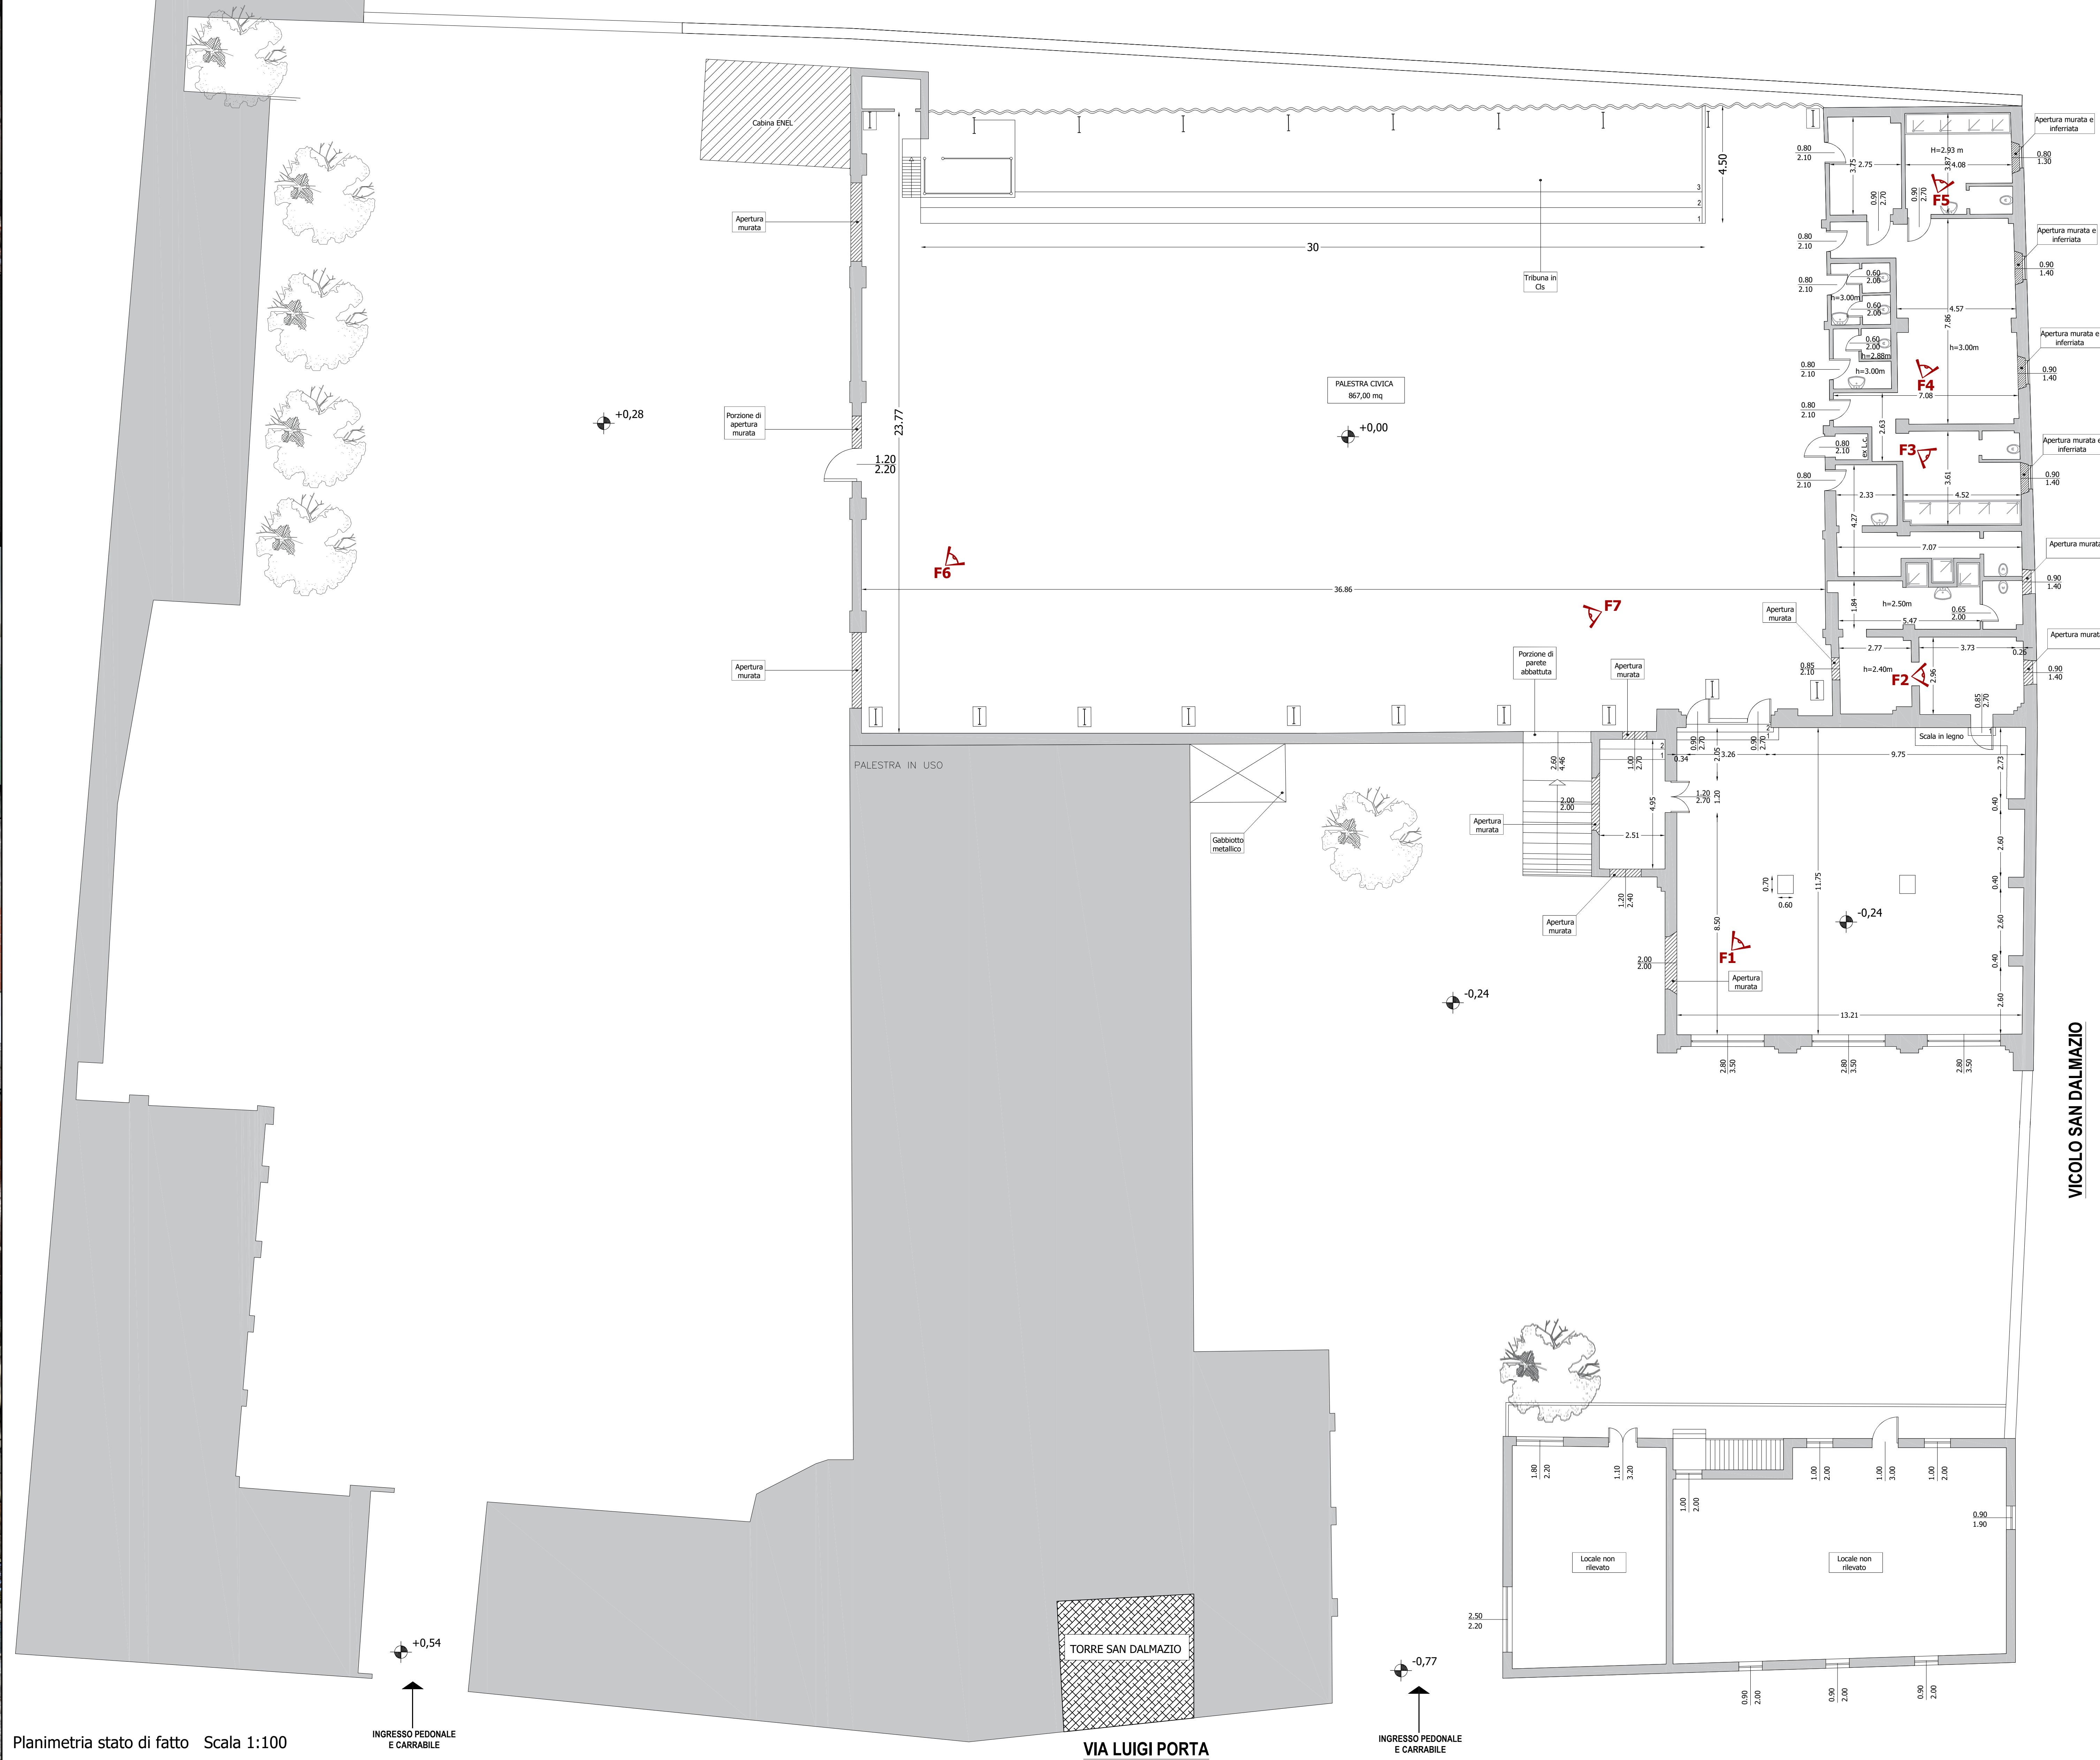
Cabina ENEL

Apertura murata

Porzione di apertura murata

Apertura murata

+0,28

23.77

1.20
2.20

4.50

3
2
1

30

Tribuna in Cls

PALESTRA CIVICA
867,00 mq

+0,00

F6

36.86

F7

PALESTRA IN USO

Gabbiotto metallico

Porzione di parete abbattuta

Apertura murata

Apertura murata

Apertura murata

2.60
4.46

2.00
2.00

1.00
2.70

4.95

2.51

1.20
2.40

Apertura murata

0.90
2.70

0.90
2.70

0.34

2.05

3.26

9.75

1.20
2.70

1.20

0.70

0.60

11.75

8.50

F1

Apertura murata

2.00
2.00

-0,24

-0,24

13.21

2.80
3.50

2.80
3.50

2.80
3.50

0.40
2.60
0.40
2.60
0.40
2.60
2.73

Scala in legno

Apertura murata e inferriata

0.80
1.30

0.80
2.10

3.75

2.75

0.90
2.70

0.90
2.70

H=2.93 m
3.87
4.08

F5

0.80
2.10

Apertura murata e inferriata

0.90
1.40

0.80
2.10

0.60
2.00

h=3.00m

0.60
2.00

4.57

7.86

0.60
2.00

h=2.88m

h=3.00m

h=3.00m

Apertura murata e inferriata

0.90
1.40

0.80
2.10

F4

7.08

0.80
2.10

2.63

0.80
2.10

ex L.C.

F3

Apertura murata e inferriata

0.90
1.40

0.80
2.10

2.33

3.61

4.52

4.27

7.07

Apertura murata

0.90
1.40

1.84

h=2.50m

0.65
2.00

5.47

Apertura murata

Apertura murata

0.85
2.10

2.77

3.73

0.25

h=2.40m

F2

2.96

0.90
1.40

0.85
2.70

VICOLO SAN DALMAZIO

1.80
2.20

1.10
3.20

1.00
2.00

1.00
2.00

1.00
3.00

1.00
2.00

0.90
1.90

Locale non rilevato

Locale non rilevato

2.50
2.20

0.90
2.00

0.90
2.00

0.90
2.00

+0,54

TORRE SAN DALMAZIO

-0,77

Planimetria stato di fatto Scala 1:100

INGRESSO PEDONALE E CARRABILE

VIA LUIGI PORTA

INGRESSO PEDONALE E CARRABILE